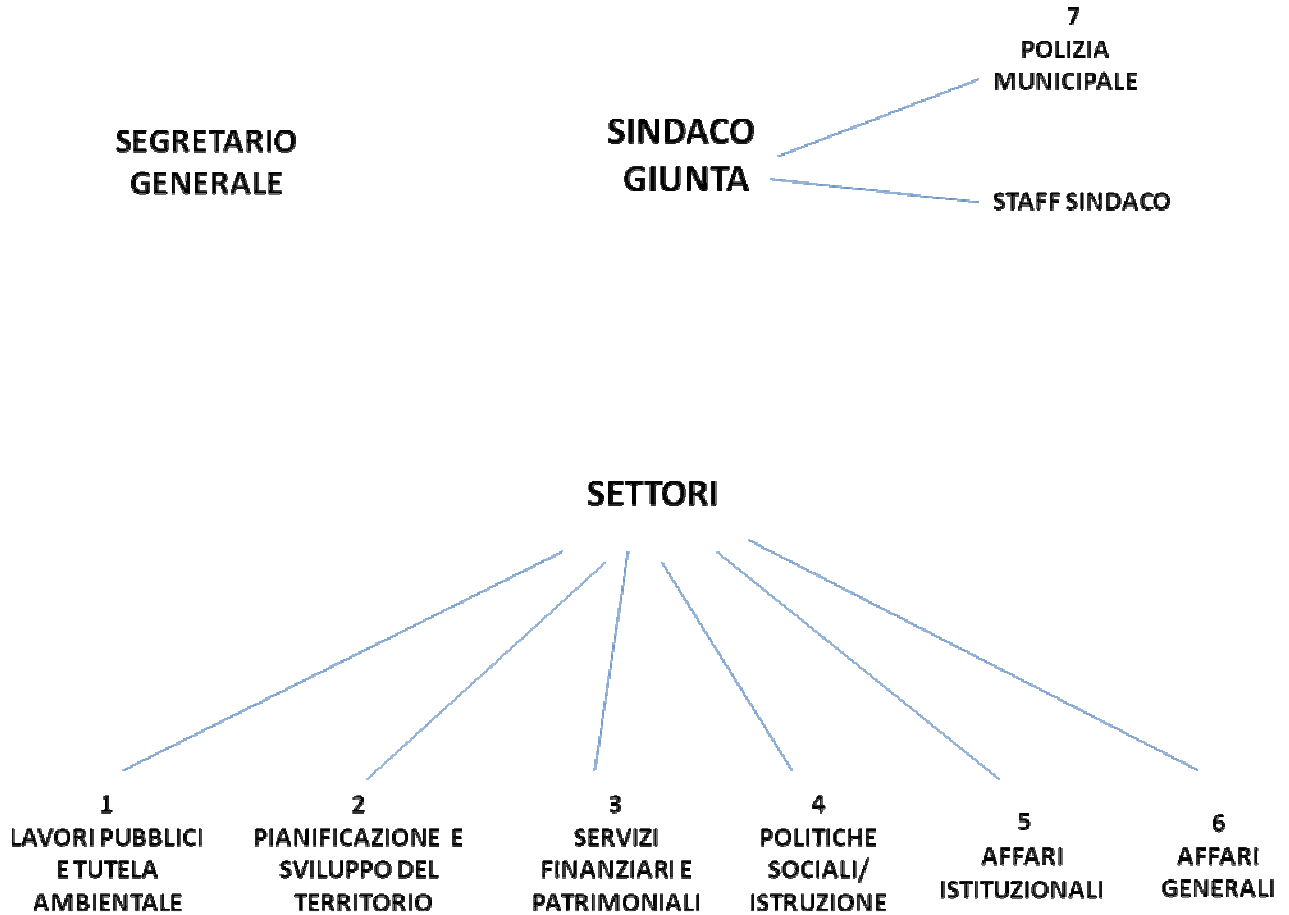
SEGRETARIO GENERALE

SINDACO GIUNTA

7
POLIZIA MUNICIPALE

STAFF SINDACO

SETTORI

1
LAVORI PUBBLICI E TUTELA AMBIENTALE

2
PIANIFICAZIONE E SVILUPPO DEL TERRITORIO

3
SERVIZI FINANZIARI E PATRIMONIALI

4
POLITICHE SOCIALI/ ISTRUZIONE

5
AFFARI ISTITUZIONALI

6
AFFARI GENERALI